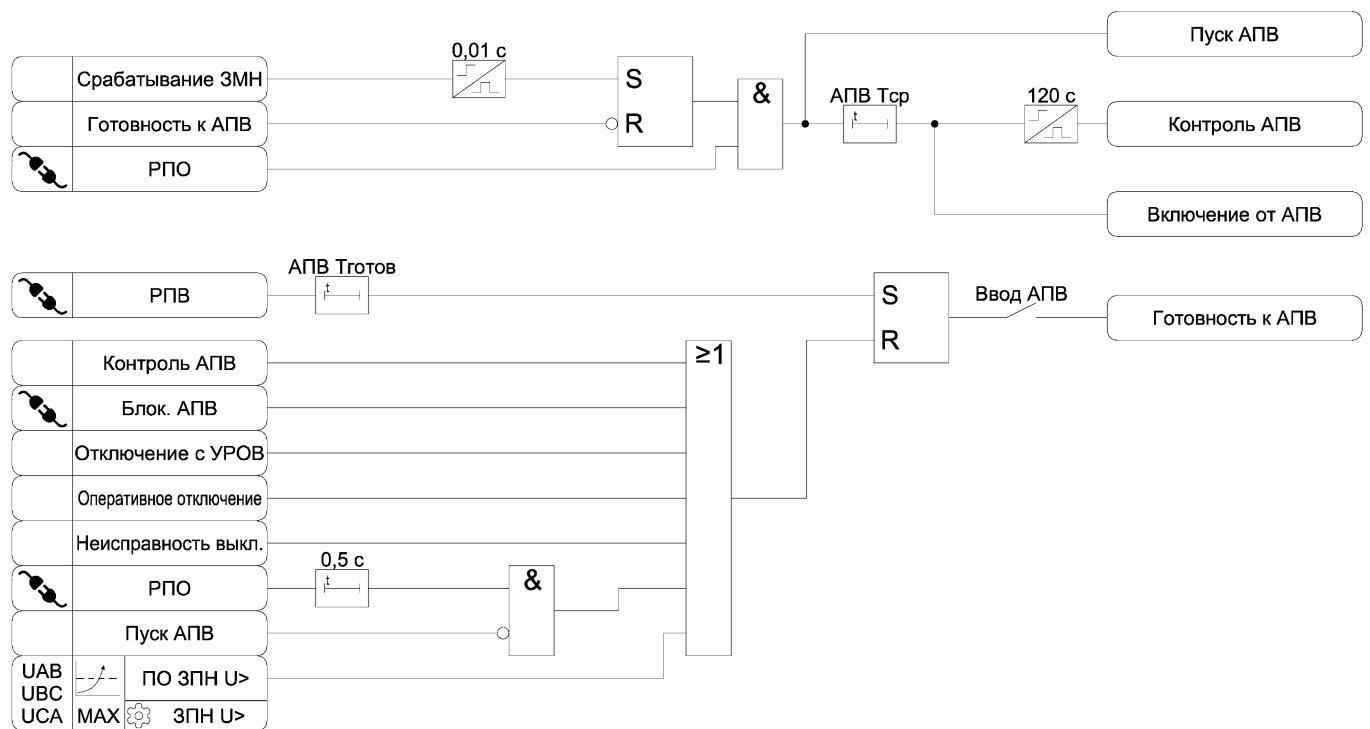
Срабатывание ЗМН
Готовность к АПВ
РПО

0,01 с

S
R

&

Пуск АПВ

АПВ Тср
t

120 с

Контроль АПВ

Включение от АПВ

РПВ

АПВ Тготов
t

S
R

Ввод АПВ

Готовность к АПВ

Контроль АПВ
Блок. АПВ
Отключение с УРОВ
Оперативное отключение
Неисправность выкл.
РПО
Пуск АПВ
UAB
UBC
UCA
MAX
ПО ЗПН U>
ЗПН U>

0,5 с
t

&

≥1